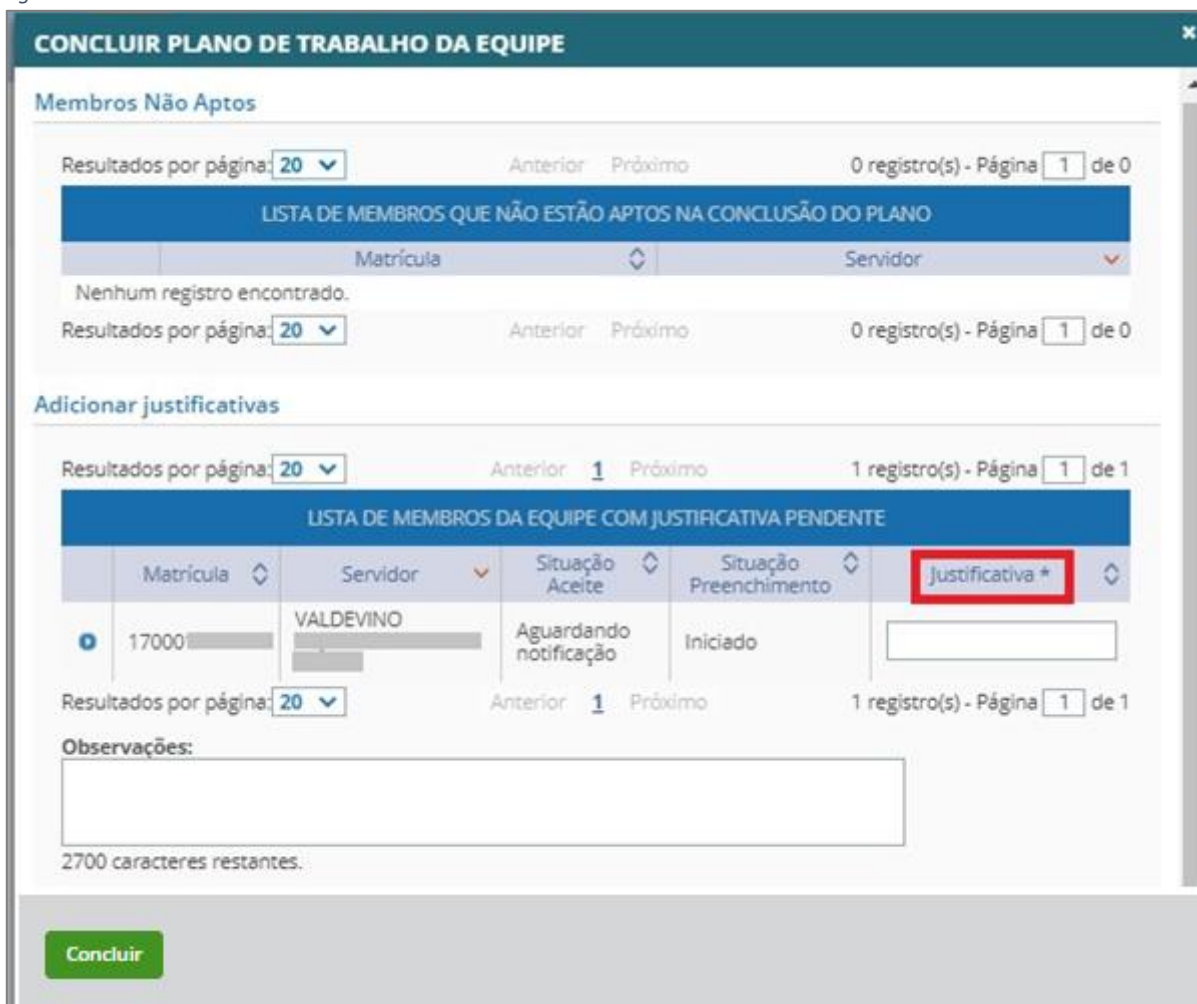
CONCLUIR PLANO DE TRABALHO DA EQUIPE

×

Membros Não Aptos

Resultados por página: 20 Anterior Próximo 0 registro(s) - Página 1 de 0

| LISTA DE MEMBROS QUE NÃO ESTÃO APTOS NA CONCLUSÃO DO PLANO | |
|---|---|
| Matrícula | Servidor |
| Nenhum registro encontrado. | |

Resultados por página: 20 Anterior Próximo 0 registro(s) - Página 1 de 0

Adicionar justificativas

Resultados por página: 20 Anterior 1 Próximo 1 registro(s) - Página 1 de 1

| LISTA DE MEMBROS DA EQUIPE COM JUSTIFICATIVA PENDENTE | | | | | |
|---|---|---|---|---|---|
| | Matrícula | Servidor | Situação Aceite | Situação Preenchimento | Justificativa * |
| | 17000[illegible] | VALDEVINO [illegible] | Aguardando notificação | Iniciado | |

Resultados por página: 20 Anterior 1 Próximo 1 registro(s) - Página 1 de 1

Observações:

2700 caracteres restantes.

Concluir